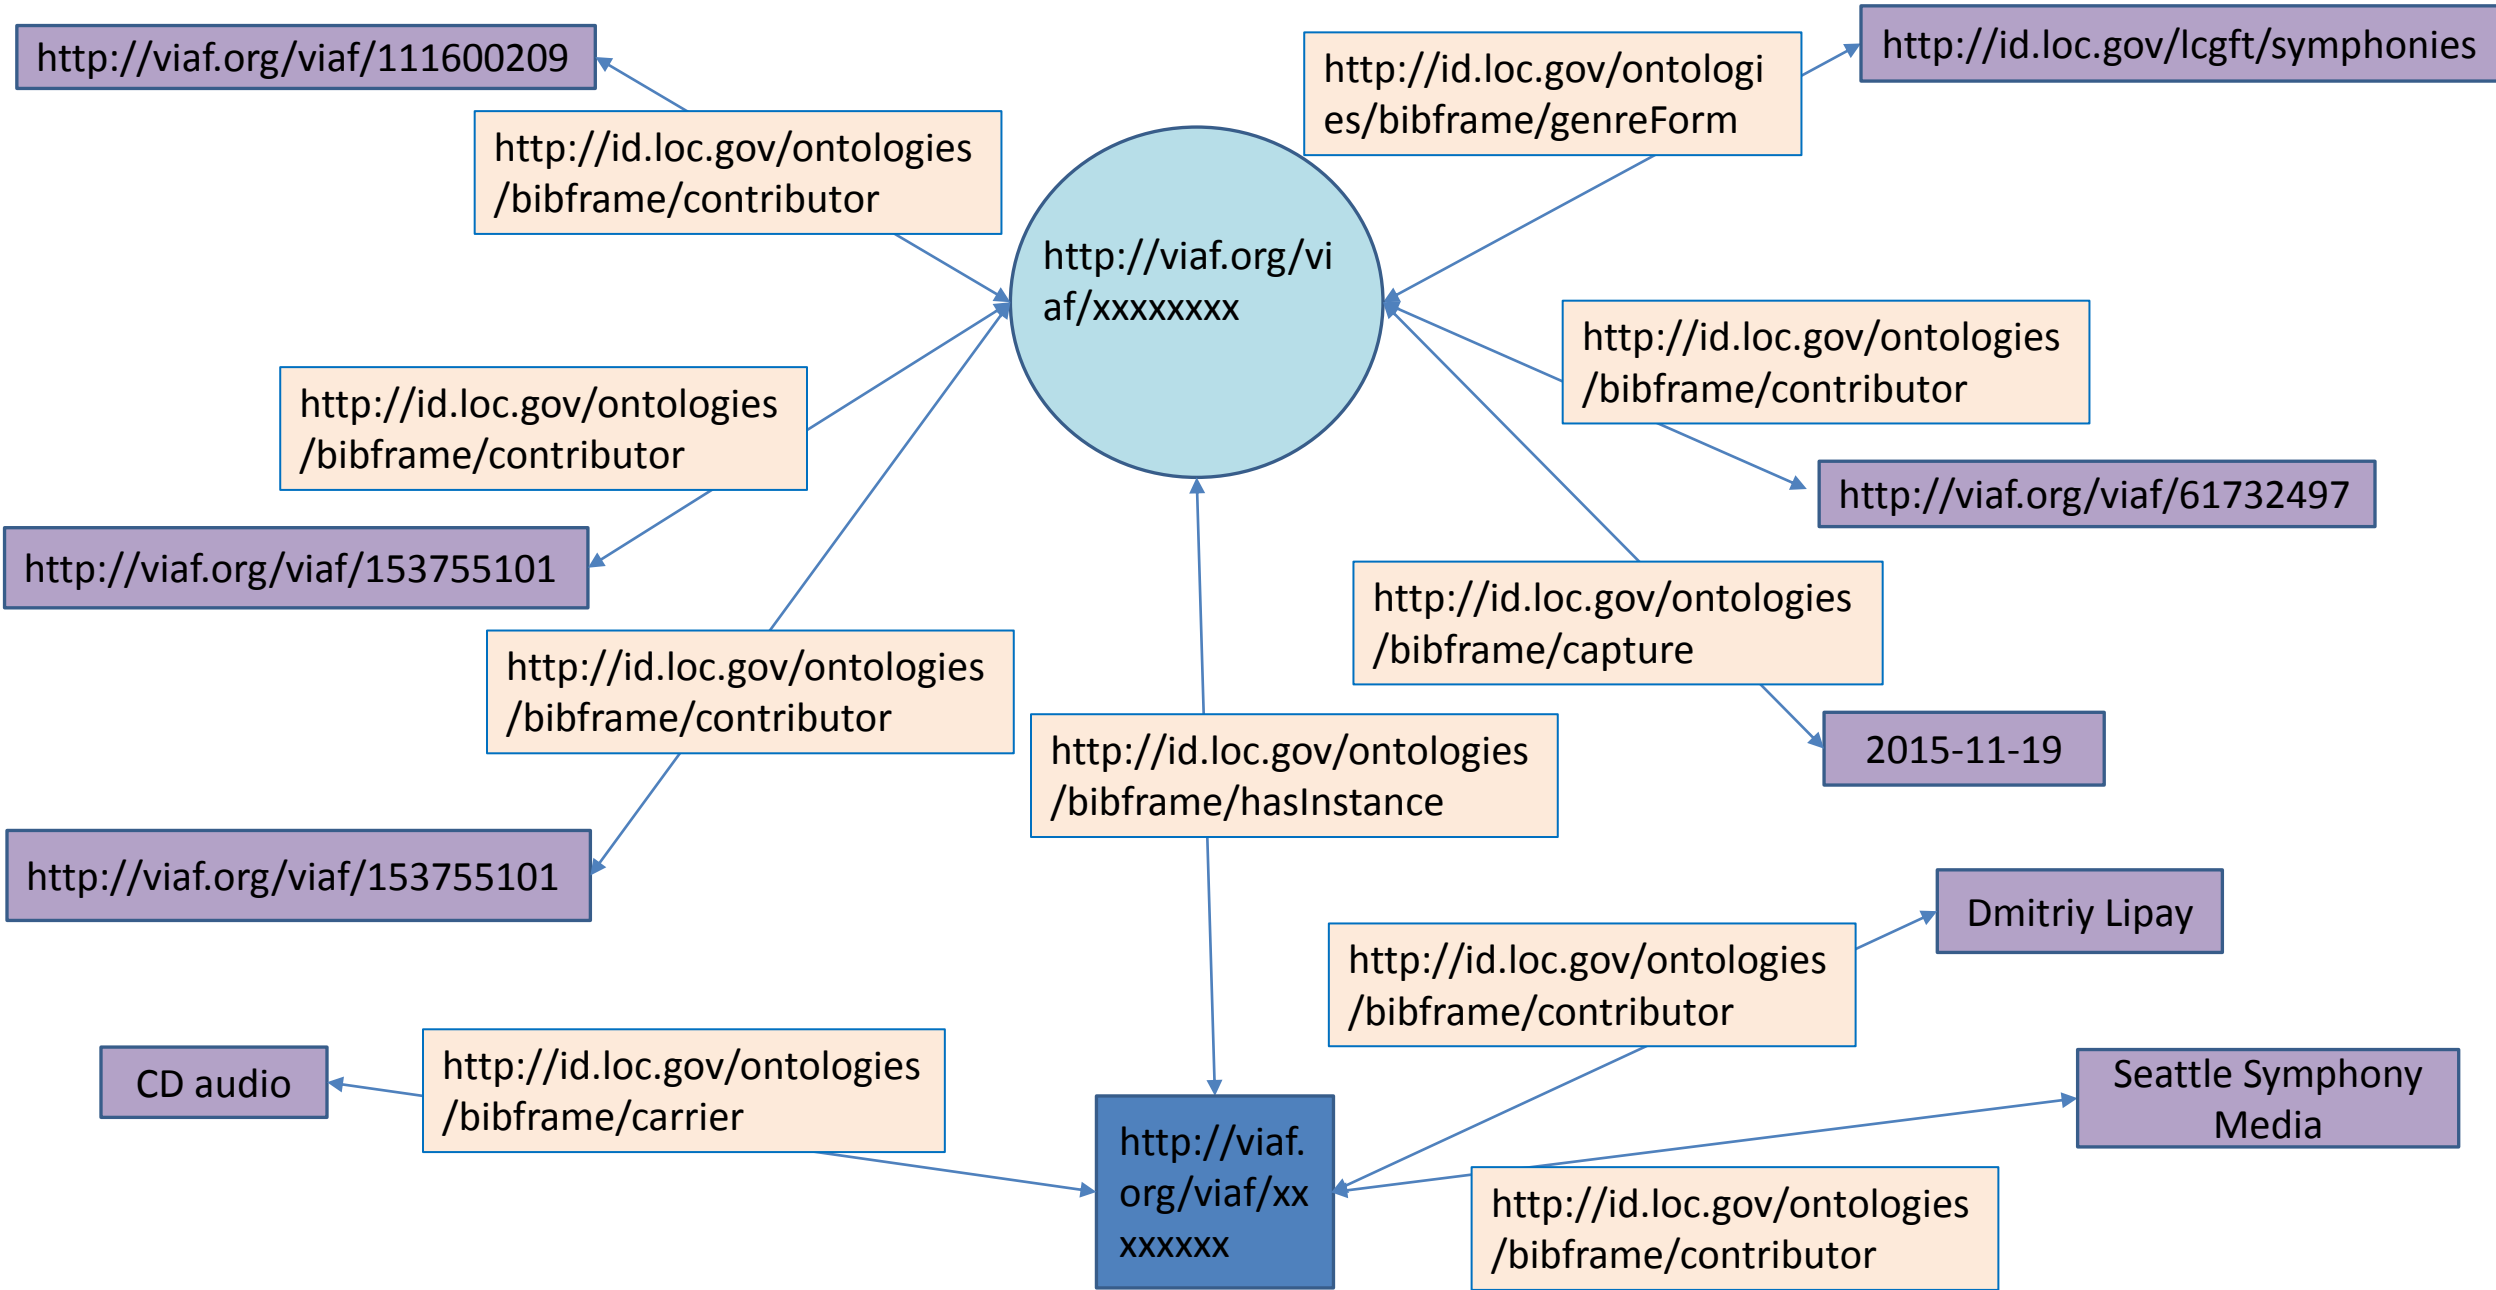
http://viaf.org/viaf/111600209

http://id.loc.gov/ontologies/bibframe/contributor

http://id.loc.gov/ontologies/bibframe/genreForm

http://id.loc.gov/lcgft/symphonies

http://viaf.org/viaf/xxxxxxxx

http://id.loc.gov/ontologies/bibframe/contributor

http://id.loc.gov/ontologies/bibframe/contributor

http://viaf.org/viaf/61732497

http://viaf.org/viaf/153755101

http://id.loc.gov/ontologies/bibframe/capture

http://id.loc.gov/ontologies/bibframe/contributor

2015-11-19

http://id.loc.gov/ontologies/bibframe/hasInstance

http://viaf.org/viaf/153755101

Dmitriy Lipay

http://id.loc.gov/ontologies/bibframe/contributor

CD audio

http://id.loc.gov/ontologies/bibframe/carrier

Seattle Symphony Media

http://viaf.org/viaf/xxxxxxxx

http://id.loc.gov/ontologies/bibframe/contributor